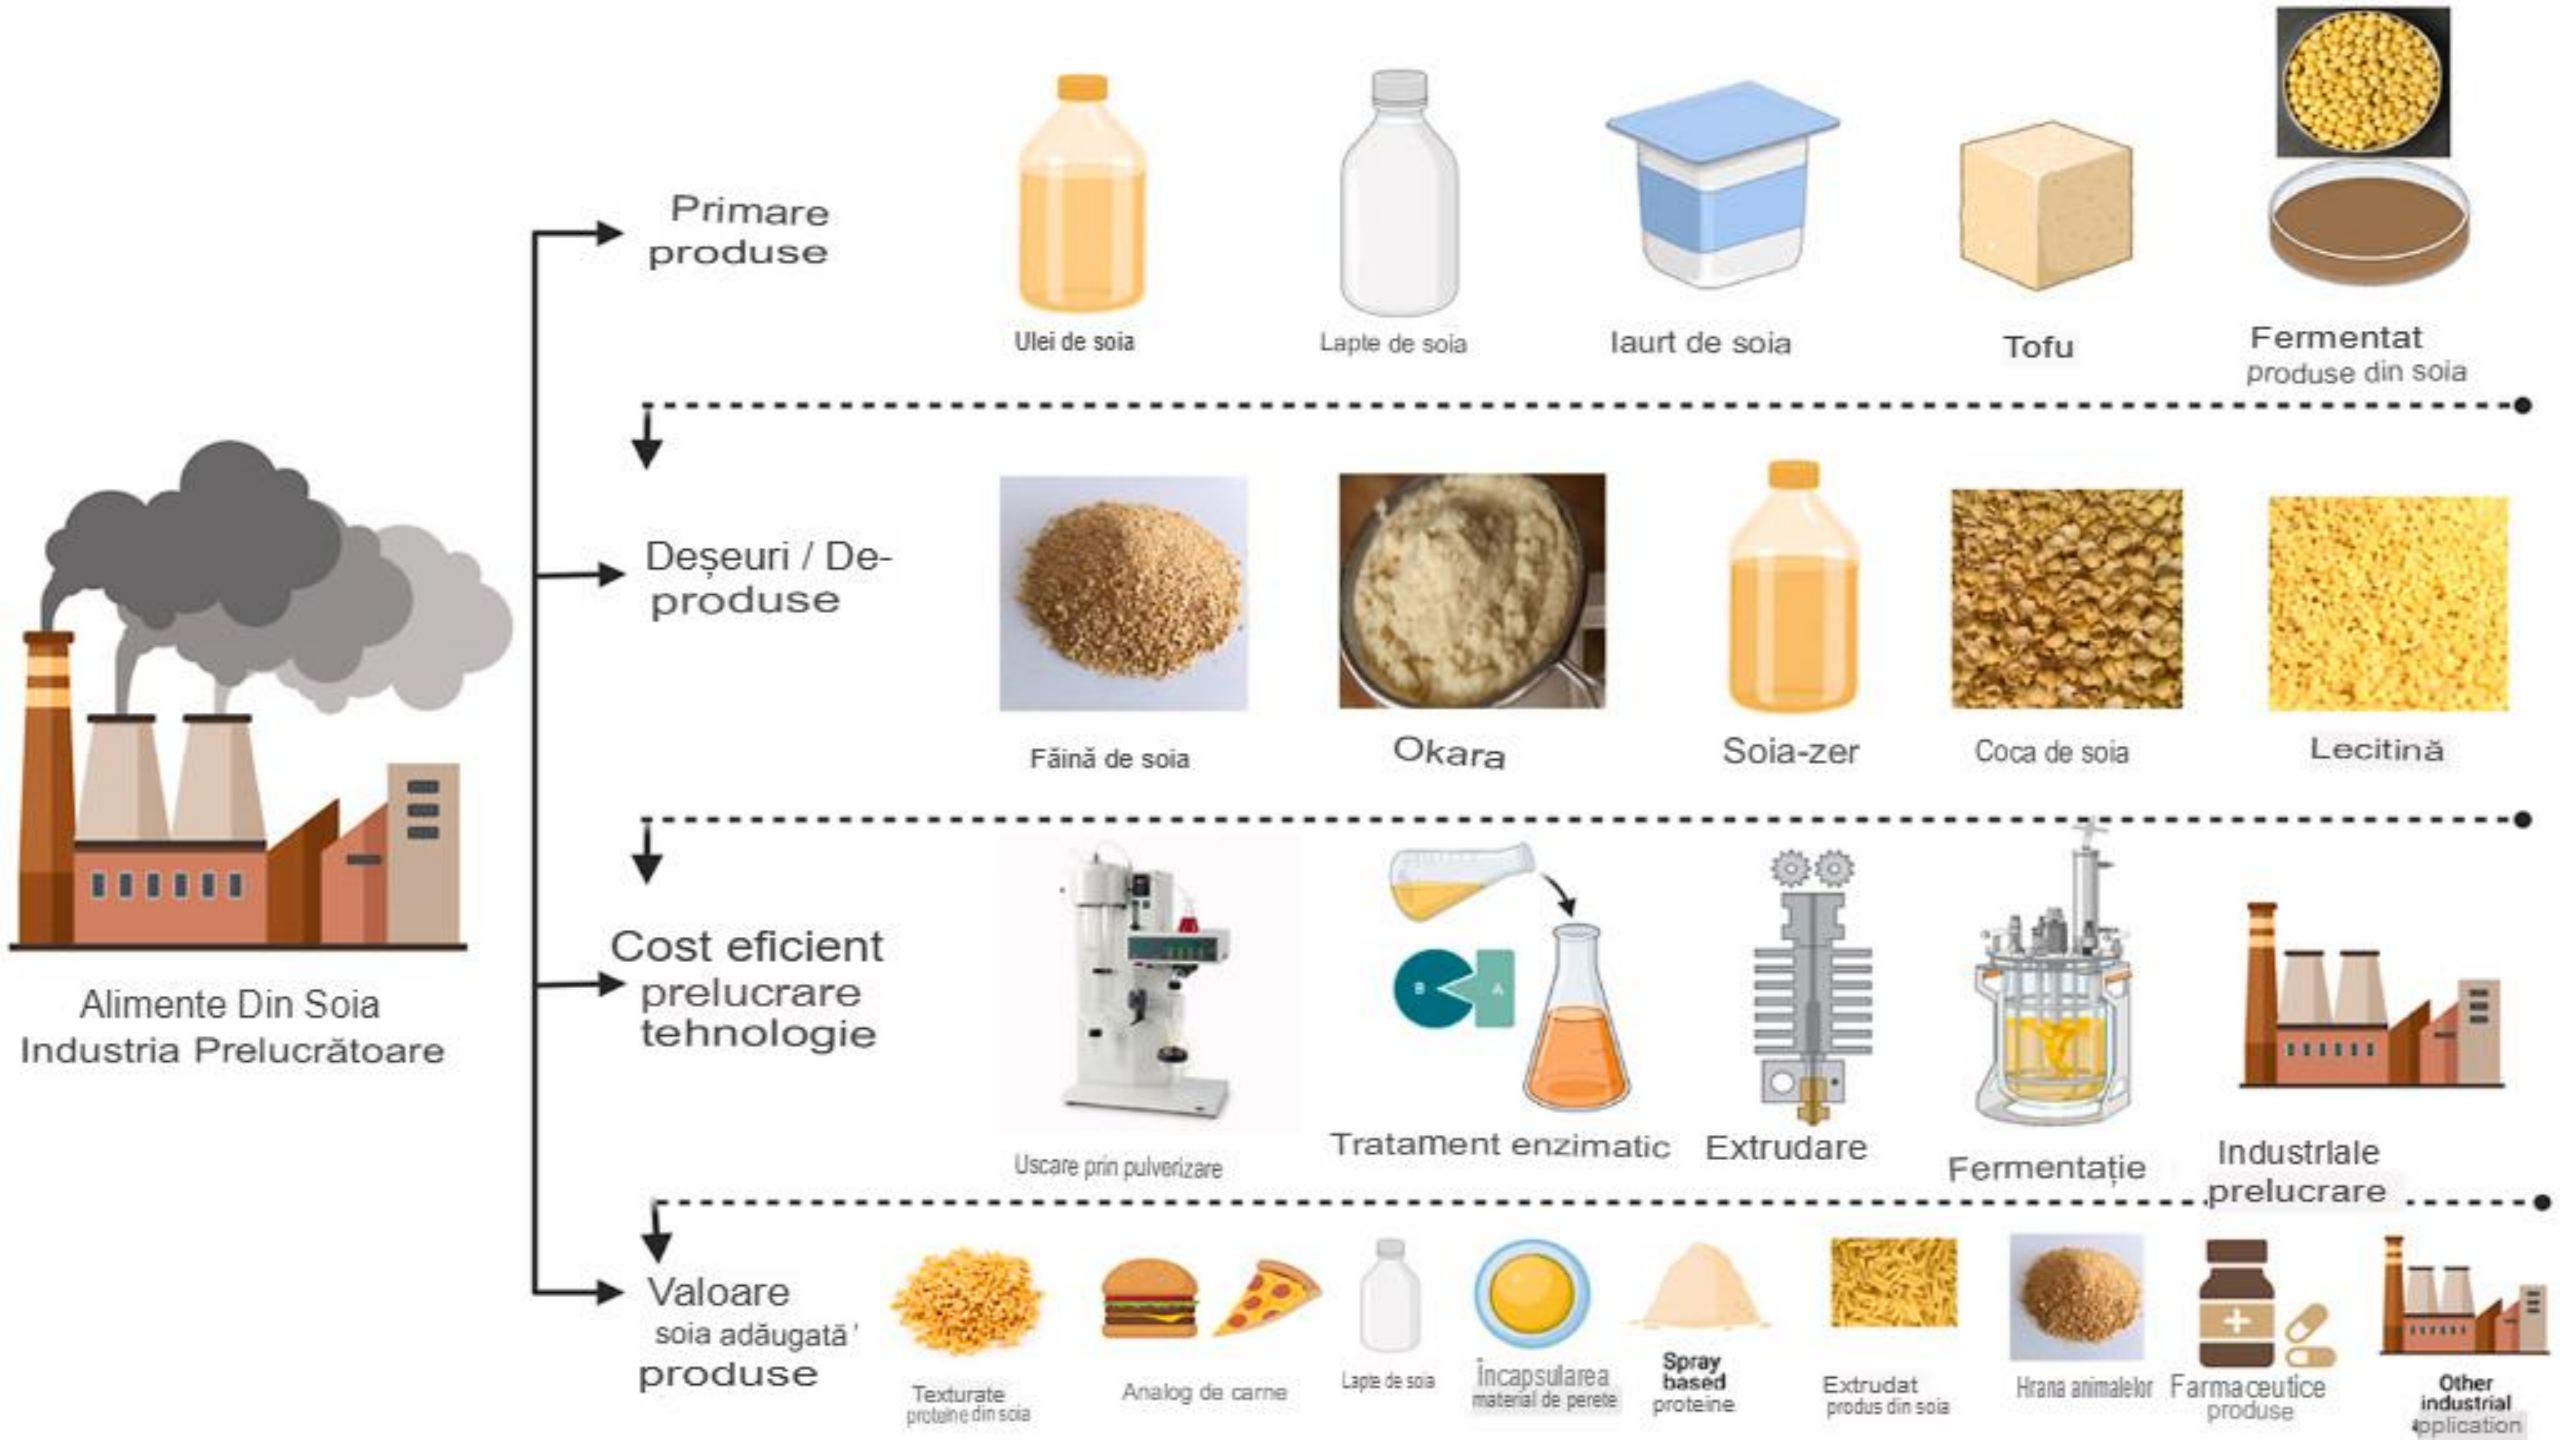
Primare produse

Ulei de soia

Lapte de soia

Iaurt de soia

Tofu

Fermentat produse din soia

Deșeuri / De-produse

Făină de soia

Okara

Soia-zer

Coca de soia

Lecitină

Alimente Din Soia Industria Prelucrătoare

Cost eficient prelucrare tehnologie

B

A

Uscare prin pulverizare

Tratament enzimatic

Extrudare

Fermentație

Industrlale prelucrare

Valoare soia adăugată' produse

Texturate proteine din soia

Analog de carne

Lapte de soia

Încapsularea material de perete

Spray based proteine

Extrudat produs din soia

Hrana animalelor

Farmaceutice produse

Other industrial application